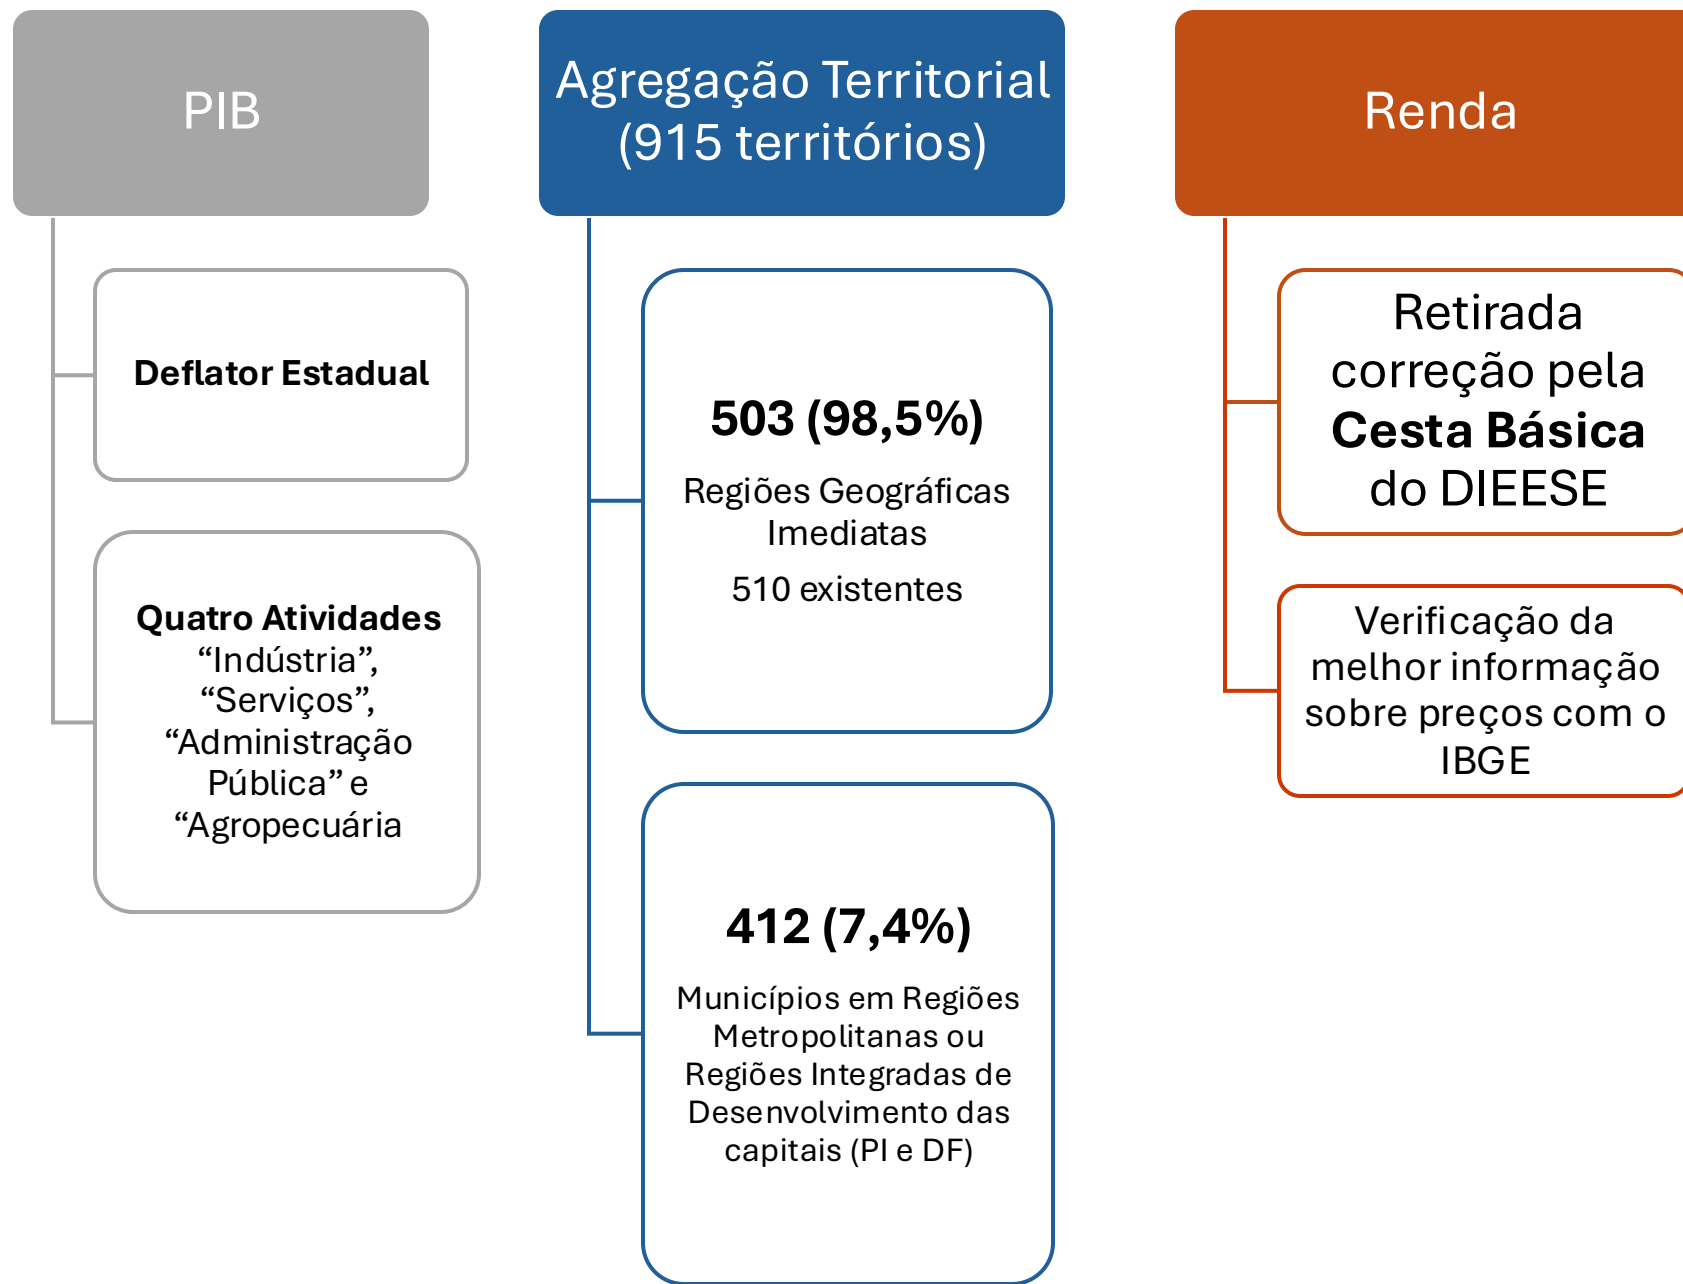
PIB

Deflator Estadual

Quatro Atividades
“Indústria”, “Serviços”, “Administração Pública” e “Agropecuária

Agregação Territorial
(915 territórios)

503 (98,5%)
Regiões Geográficas Imediatas
510 existentes

412 (7,4%)
Municípios em Regiões Metropolitanas ou Regiões Integradas de Desenvolvimento das capitais (PI e DF)

Renda

Retirada correção pela **Cesta Básica** do DIEESE

Verificação da melhor informação sobre preços com o IBGE